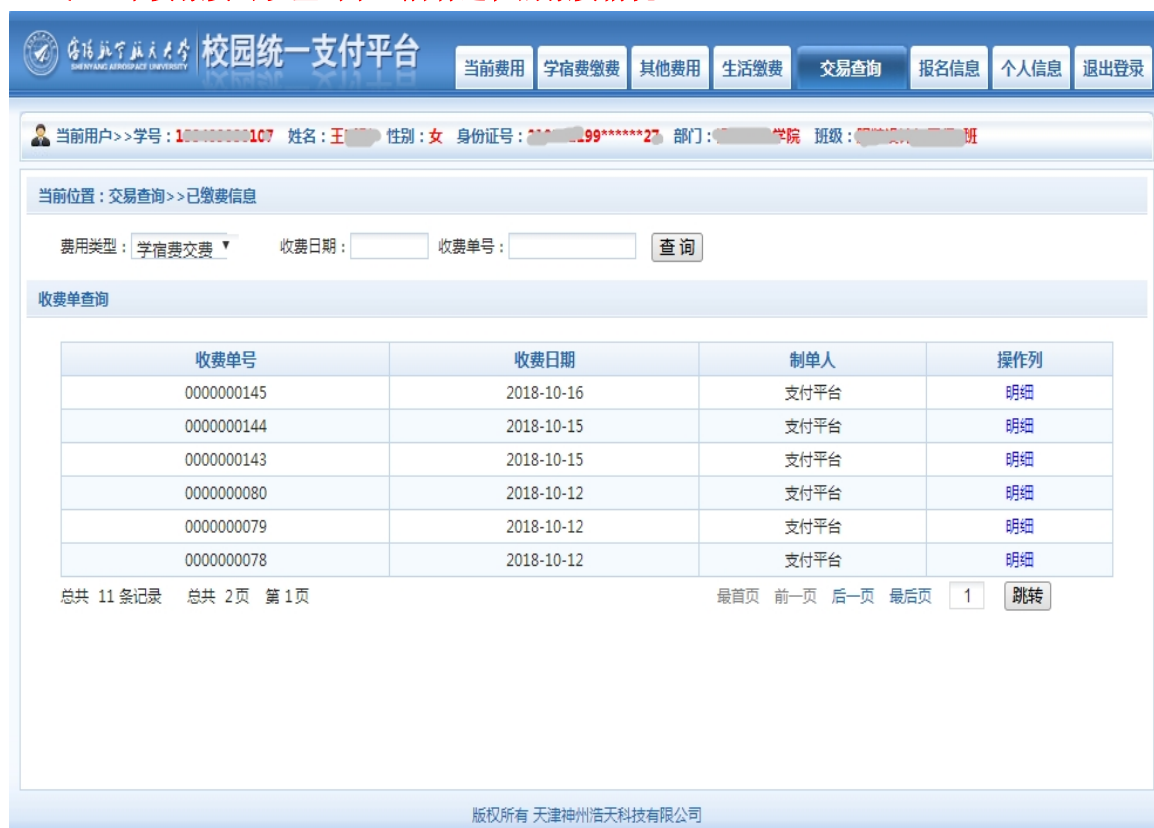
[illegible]

沈阳航空航天大学 SHENYANG AEROSPACE UNIVERSITY 校园统一支付平台

当前费用 学宿费缴费 其他费用 生活缴费 交易查询 报名信息 个人信息 退出登录

当前用户>>学号：1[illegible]107 姓名：王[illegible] 性别：女 身份证号：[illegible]99******27 部门：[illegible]学院 班级：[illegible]班

当前位置：交易查询>>已缴费信息

费用类型：学宿费交费 收费日期： 收费单号： 查 询

收费单查询

| 收费单号 | 收费日期 | 制单人 | 操作列 |
|---|---|---|---|
| 0000000145 | 2018-10-16 | 支付平台 | 明细 |
| 0000000144 | 2018-10-15 | 支付平台 | 明细 |
| 0000000143 | 2018-10-15 | 支付平台 | 明细 |
| 0000000080 | 2018-10-12 | 支付平台 | 明细 |
| 0000000079 | 2018-10-12 | 支付平台 | 明细 |
| 0000000078 | 2018-10-12 | 支付平台 | 明细 |

总共 11 条记录 总共 2页 第 1页

最首页 前一页 后一页 最后页 1 跳转

版权所有 天津神州浩天科技有限公司